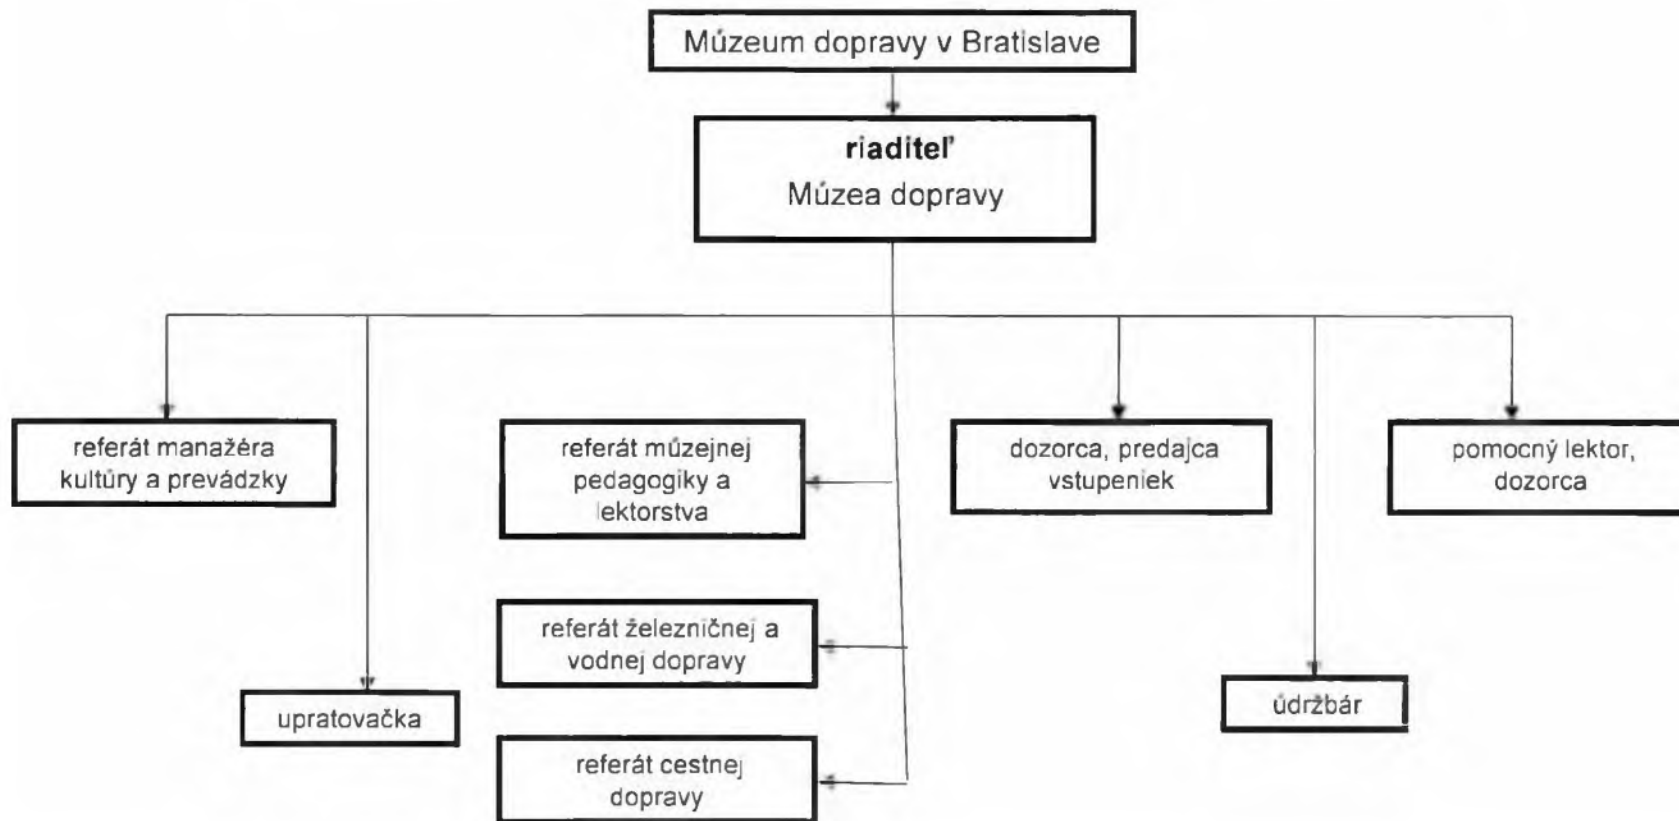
Múzeum dopravy v Bratislave

riaditeľ
Múzea dopravy

referát manažéra kultúry a prevádzky

referát múzejnej pedagogiky a lektorstva

dozorca, predajca vstupeniek

pomocný lektor, dozorca

referát železničnej a vodnej dopravy

upratovačka

údržbár

referát cestnej dopravy